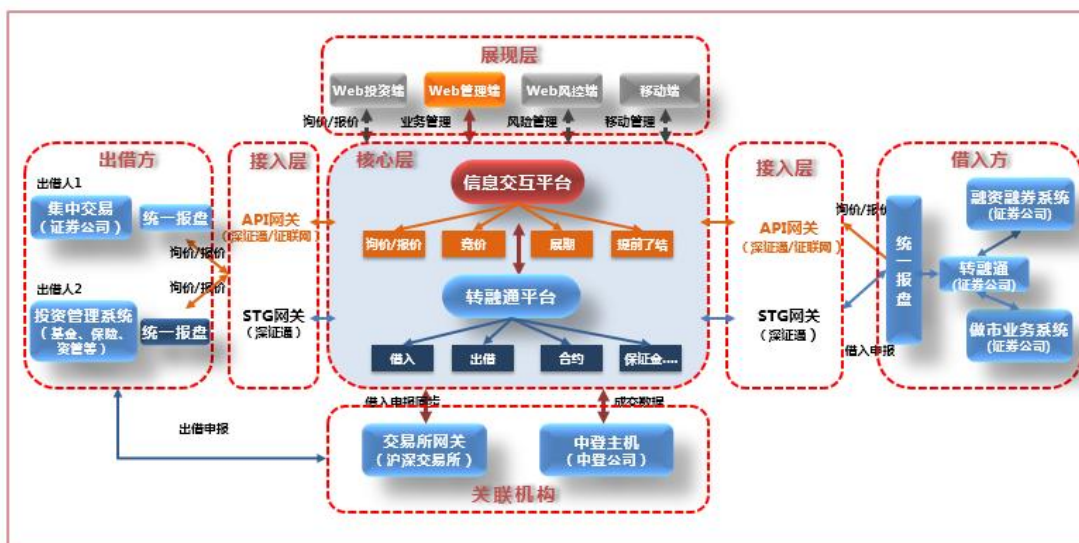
展现层

Web投资端
Web管理端
Web风控端
移动端

询价/报价
业务管理
风险管理
移动管理

出借方

出借人1
集中交易（证券公司）
统一报盘

询价/报价

出借人2
投资管理系统（基金、保险、资管等）
统一报盘

接入层
API网关（深证通/证联网）
STG网关（深证通）

核心层
信息交互平台
询价/报价
竞价
展期
提前了结
转融通平台
借入
出借
合约
保证金....

接入层
API网关（深证通/证联网）
STG网关（深证通）

借入方
询价/报价
统一报盘
融资融券系统（证券公司）
转融通（证券公司）
做市业务系统（证券公司）
借入申报

出借申报
借入申报同步
成交数据

交易所网关（沪深交易所）
中登主机（中登公司）
关联机构